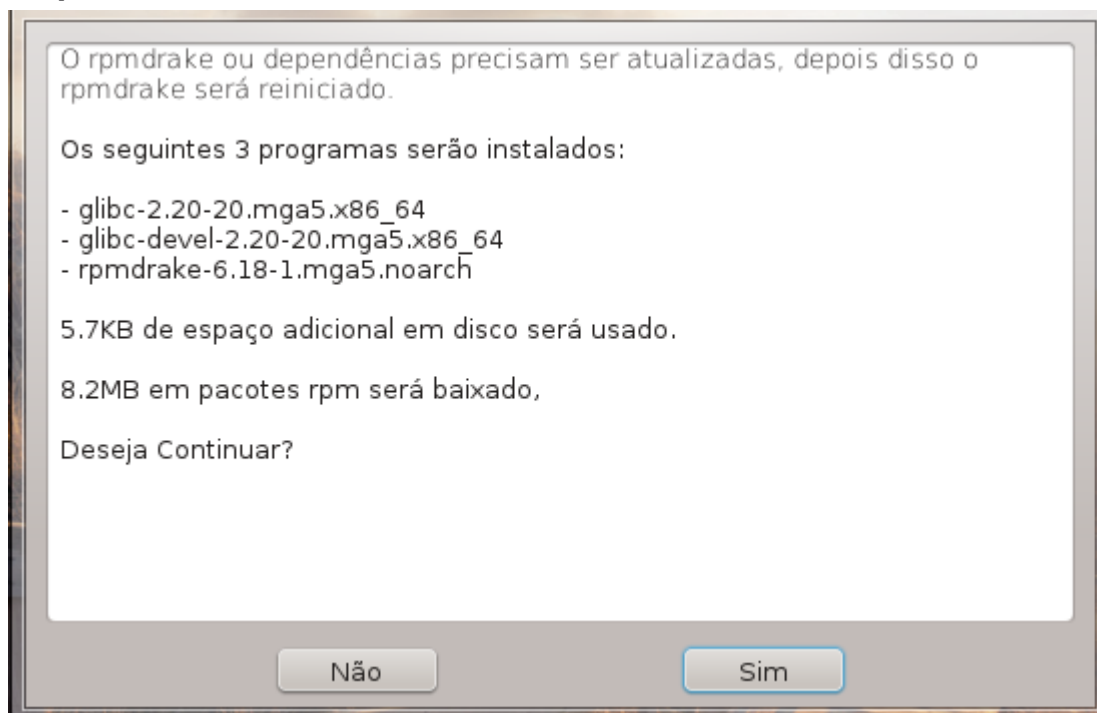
O rpmdrake ou dependências precisam ser atualizadas, depois disso o rpmdrake será reiniciado.

Os seguintes 3 programas serão instalados:

- glibc-2.20-20.mga5.x86_64
- glibc-devel-2.20-20.mga5.x86_64
- rpmdrake-6.18-1.mga5.noarch

5.7KB de espaço adicional em disco será usado.

8.2MB em pacotes rpm será baixado,

Deseja Continuar?

Não

Sim